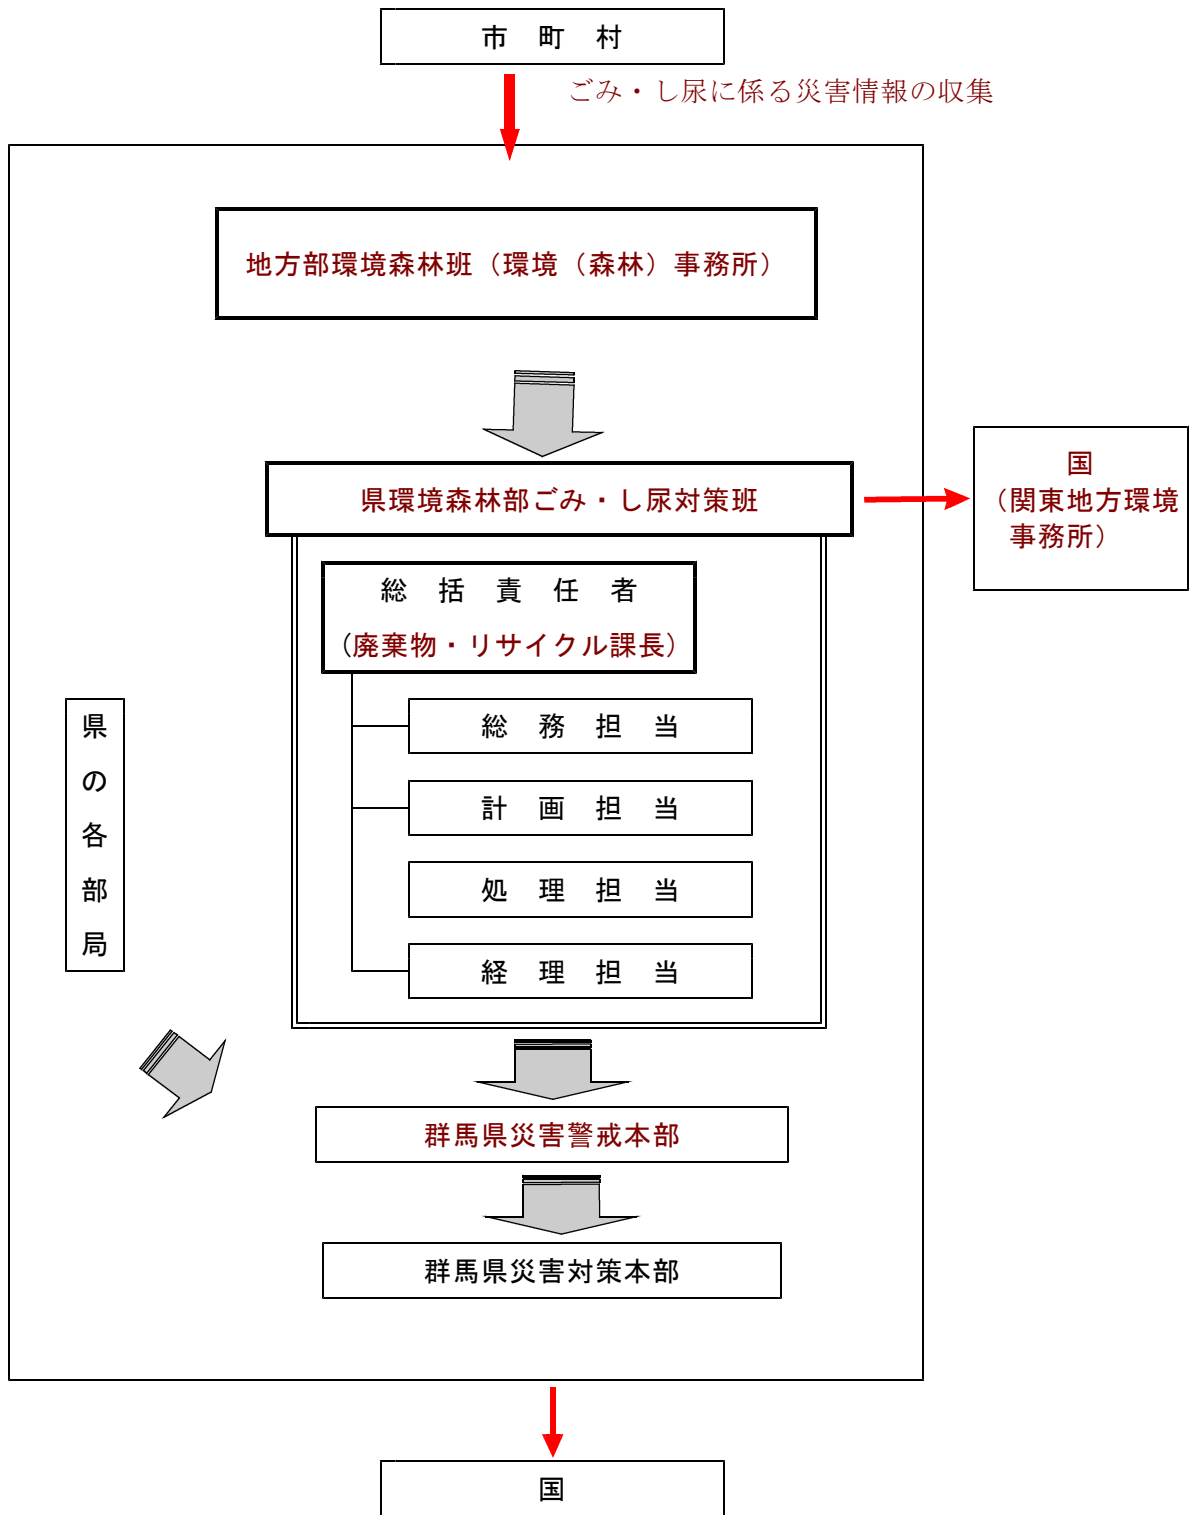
市　町　村

ごみ・し尿に係る災害情報の収集

地方部環境森林班（環境（森林）事務所）

県環境森林部ごみ・し尿対策班

国
（関東地方環境事務所）

総　括　責　任　者
（廃棄物・リサイクル課長）

総　務　担　当

計　画　担　当

処　理　担　当

経　理　担　当

県の各部局

群馬県災害警戒本部

群馬県災害対策本部

国